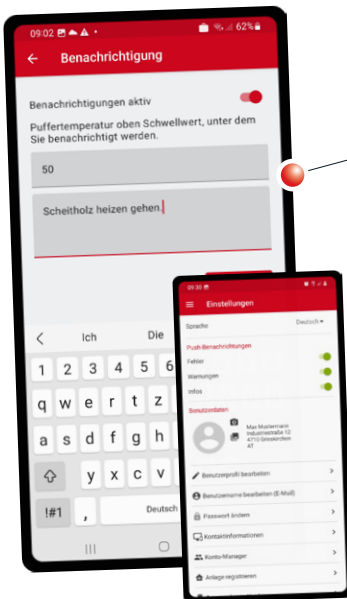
09:02 62%

Benachrichtigung

Benachrichtigungen aktiv

Puffertemperatur oben Schwellwert, unter dem Sie benachrichtigt werden.

50

Scheitholz heizen gehen.

Ich Die

1 2 3 4 5 6

q w e r t

a s d f g h

y x c v b

!#1 , Deutsch

09:30

Einstellungen

Sprache Deutsch

Push-Benachrichtigungen

Fehler

Warnungen

Infos

Benutzerdaten

Max Mustermann
Industriestraße 12
4710 Grieskirchen
AT

Benutzerprofil bearbeiten

Benutzername bearbeiten (E-Mail)

Passwort ändern

Kontaktinformationen

Konto-Manager

Anlage registrieren